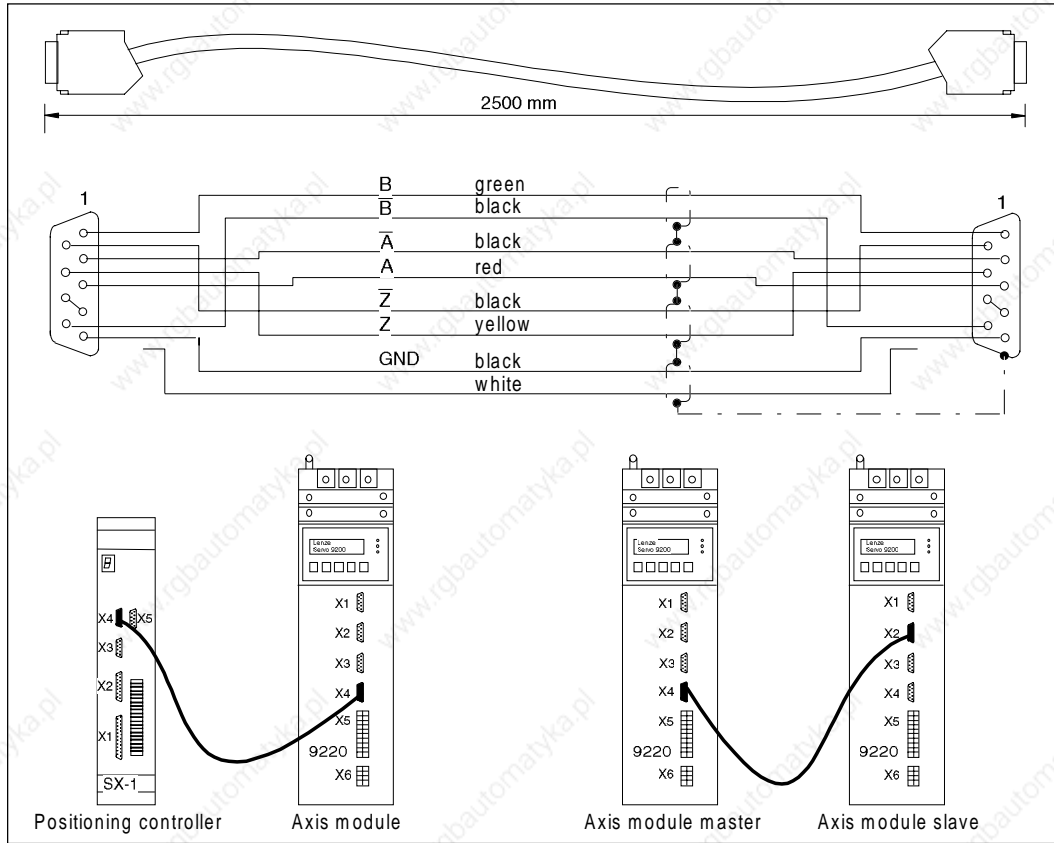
2500 mm

1

B green
$\overline{B}$ black
$\overline{A}$ black
A red
$\overline{Z}$ black
Z yellow
GND black
white

1

8

X4 X5
X3
X2
X1
SX-1

Lenze Servo 9200
X1
X2
X3
X4
X5
9220
X6

Lenze Servo 9200
X1
X2
X3
X4
X5
9220
X6

Lenze Servo 9200
X1
X2
X3
X4
X5
9220
X6

Positioning controller
Axis module
Axis module master
Axis module slave

www.rgbautomatyka.pl